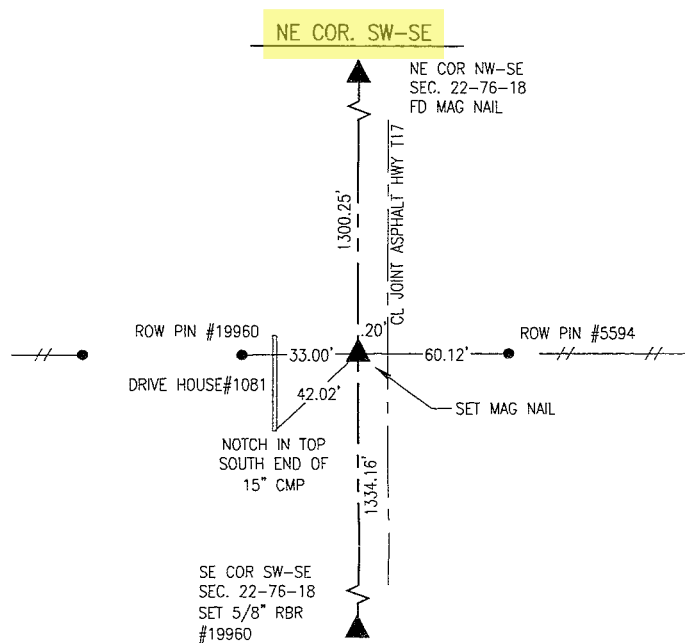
NE COR. SW-SE

NE COR NW-SE
SEC. 22-76-18
FD MAG NAIL

1300.25'

CL JOINT ASPHALT HWY T17

ROW PIN #19960

.20'

ROW PIN #5594

33.00'

60.12'

DRIVE HOUSE#1081

42.02'

SET MAG NAIL

NOTCH IN TOP
SOUTH END OF
15" CMP

1334.16'

SE COR SW-SE
SEC. 22-76-18
SET 5/8" RBR
#19960